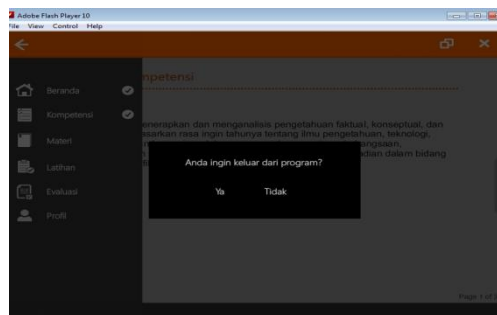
Adobe Flash Player 10
File View Control Help

Beranda
Kompetensi
Materi
Latihan
Evaluasi
Profil

mpetensi

enerapkan dan menganalisis pengetahuan faktual, konseptual, dan asarkan rasa ingin tahunya tentang ilmu pengetahuan, teknologi, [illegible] angsaan, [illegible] adian dalam bidang

Anda ingin keluar dari program?

Ya Tidak

Page 1 of